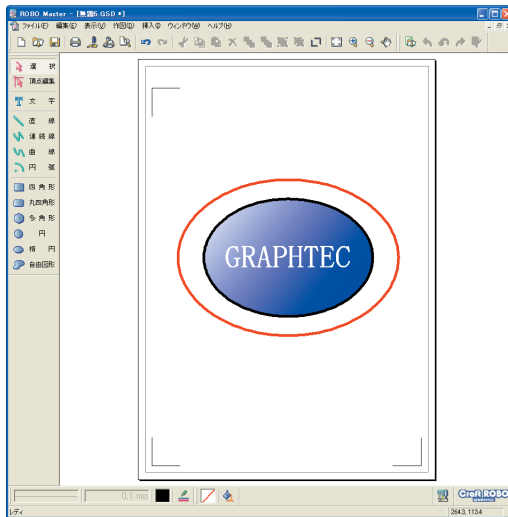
ROBO Master - [無題5.GSD *]
ファイル(F) 編集(E) 表示(V) 作図(D) 挿入(I) ウィンドウ(W) ヘルプ(H)
選択
頂点編集
文字
直線
連続線
曲線
円弧
四角形
丸四角形
多角形
円
楕円
自由図形
GRAPHTEC
0.1 mm
CraftROBO
レディ
264.3, 113.4